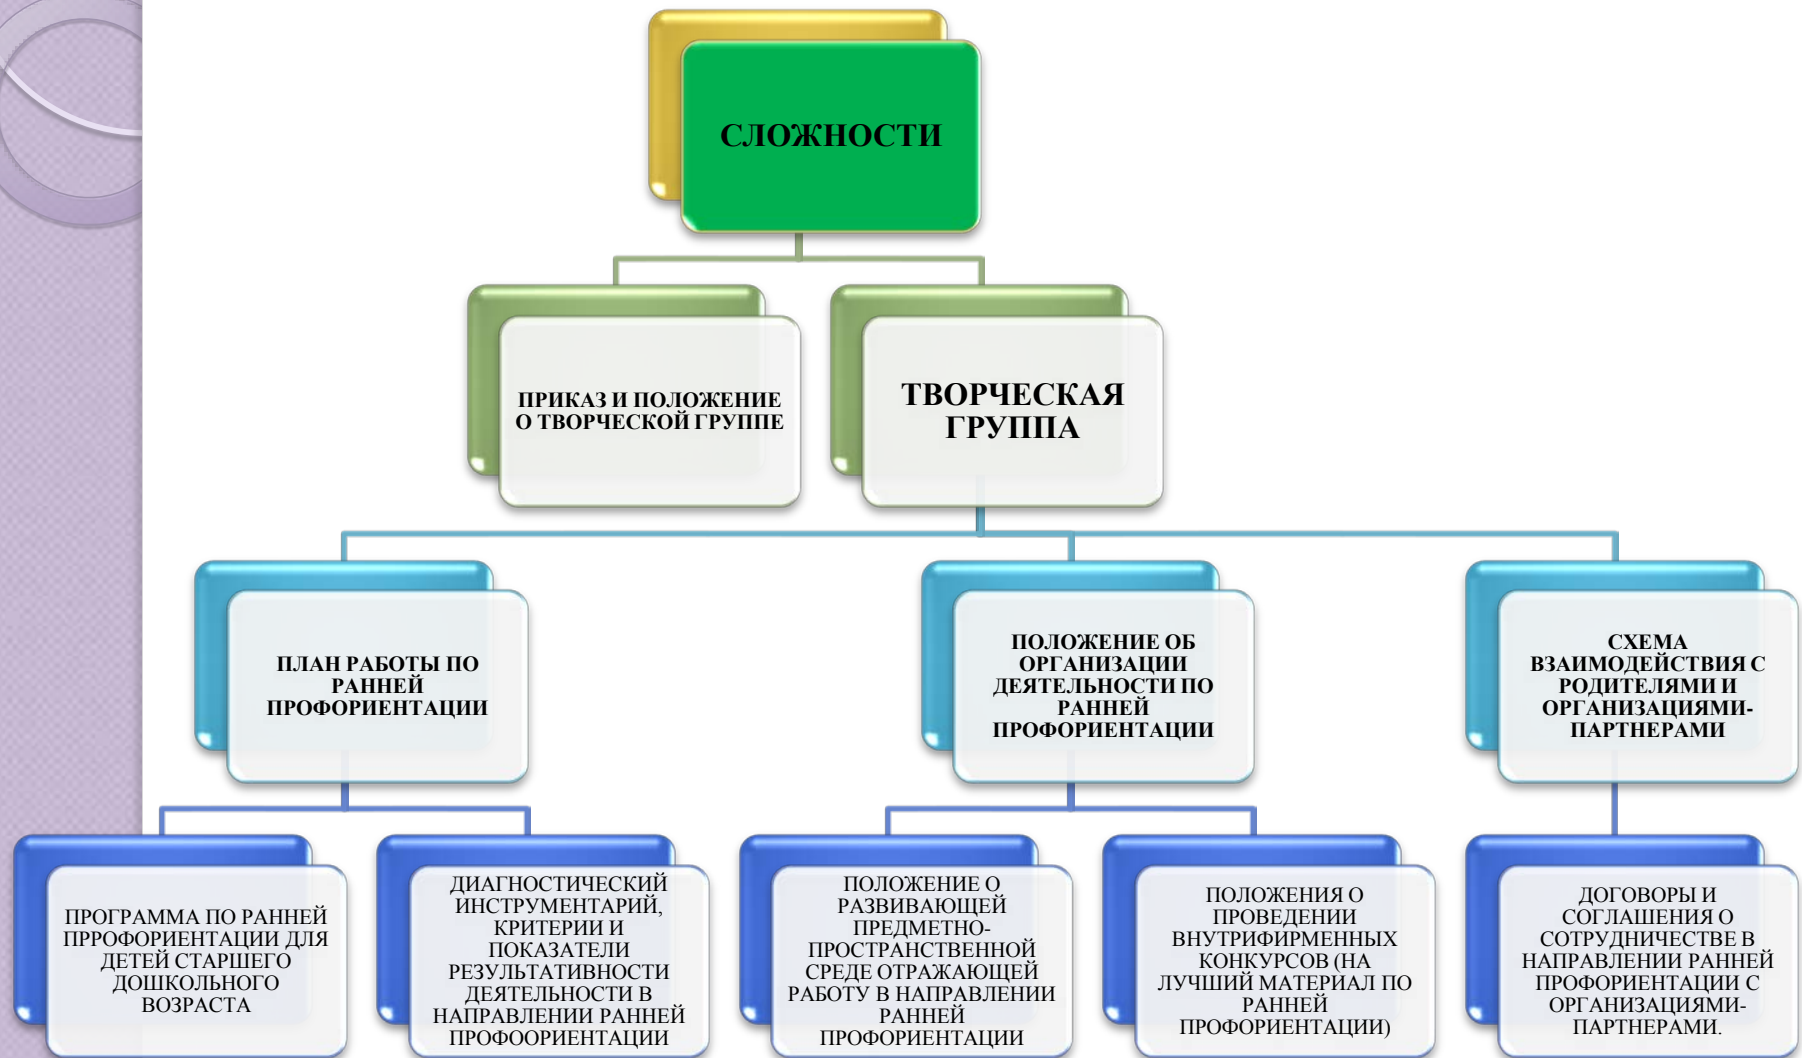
СЛОЖНОСТИ

ПРИКАЗ И ПОЛОЖЕНИЕ О ТВОРЧЕСКОЙ ГРУППЕ

ТВОРЧЕСКАЯ ГРУППА

ПЛАН РАБОТЫ ПО РАННЕЙ ПРОФОРИЕНТАЦИИ

ПОЛОЖЕНИЕ ОБ ОРГАНИЗАЦИИ ДЕЯТЕЛЬНОСТИ ПО РАННЕЙ ПРОФОРИЕНТАЦИИ

СХЕМА ВЗАИМОДЕЙСТВИЯ С РОДИТЕЛЯМИ И ОРГАНИЗАЦИЯМИ-ПАРТНЕРАМИ

ПРОГРАММА ПО РАННЕЙ ППРОФОРИЕНТАЦИИ ДЛЯ ДЕТЕЙ СТАРШЕГО ДОШКОЛЬНОГО ВОЗРАСТА

ДИАГНОСТИЧЕСКИЙ ИНСТРУМЕНТАРИЙ, КРИТЕРИИ И ПОКАЗАТЕЛИ РЕЗУЛЬТАТИВНОСТИ ДЕЯТЕЛЬНОСТИ В НАПРАВЛЕНИИ РАННЕЙ ПРОФООРИЕНТАЦИИ

ПОЛОЖЕНИЕ О РАЗВИВАЮЩЕЙ ПРЕДМЕТНО-ПРОСТРАНСТВЕННОЙ СРЕДЕ ОТРАЖАЮЩЕЙ РАБОТУ В НАПРАВЛЕНИИ РАННЕЙ ПРОФОРИЕНТАЦИИ

ПОЛОЖЕНИЯ О ПРОВЕДЕНИИ ВНУТРИФИРМЕННЫХ КОНКУРСОВ (НА ЛУЧШИЙ МАТЕРИАЛ ПО РАННЕЙ ПРОФОРИЕНТАЦИИ)

ДОГОВОРЫ И СОГЛАШЕНИЯ О СОТРУДНИЧЕСТВЕ В НАПРАВЛЕНИИ РАННЕЙ ПРОФОРИЕНТАЦИИ С ОРГАНИЗАЦИЯМИ-ПАРТНЕРАМИ.